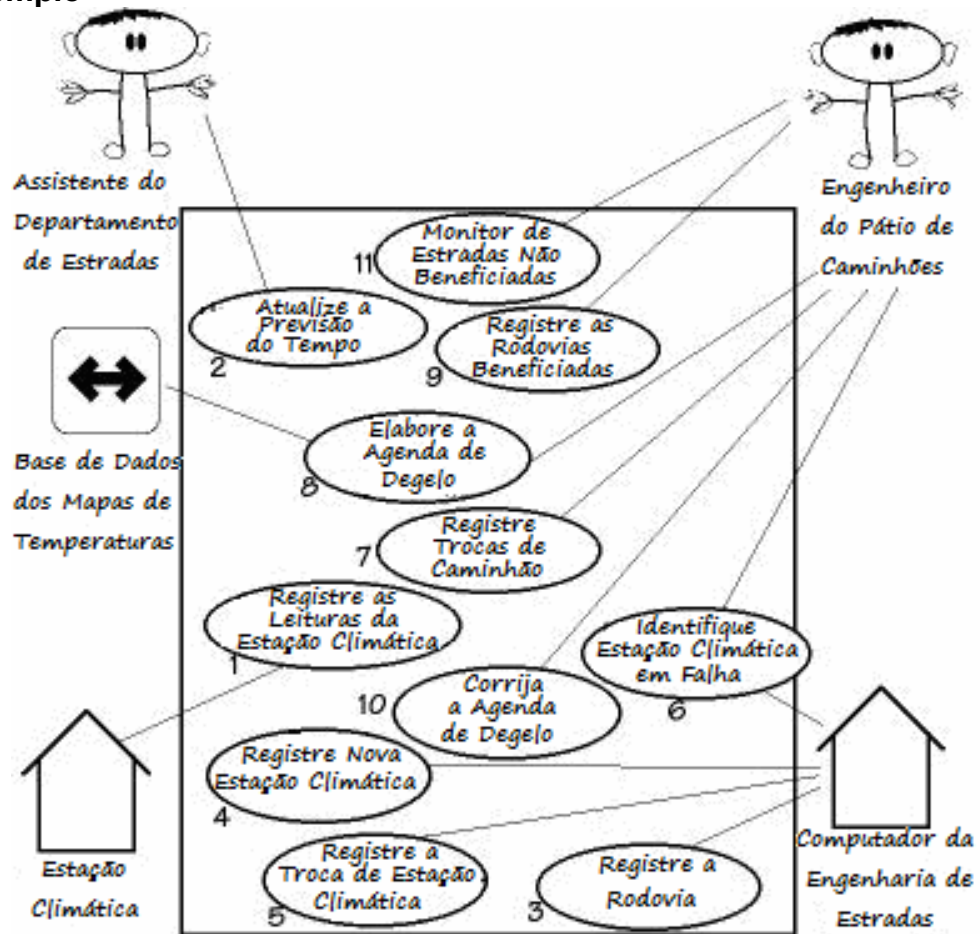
mplo

Assistente do Departamento de Estradas

Engenheiro do Pátio de Caminhões

11 Monitor de Estradas Não Beneficiadas

Atualize a Previsão do Tempo
2

9 Registre as Rodovias Beneficiadas

Base de Dados dos Mapas de Temperaturas

8 Elabore a Agenda de Degelo

7 Registre Trocas de Caminhão

Registre as Leituras da Estação Climática
1

Identifique Estação Climática em Falha
6

10 Corrija a Agenda de Degelo

Registre Nova Estação Climática
4

Estação Climática

Registre a Troca de Estação Climática
5

3 Registre a Rodovia

Computador da Engenharia de Estradas